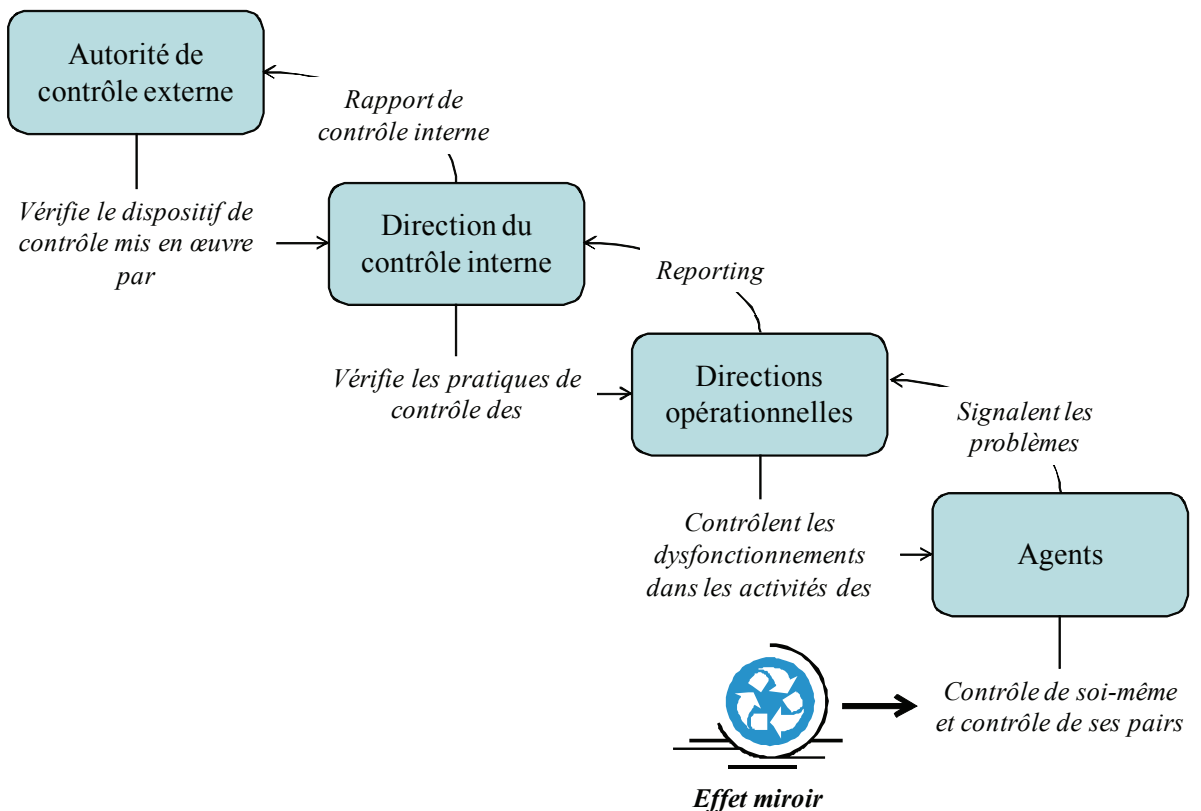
Autorité de contrôle externe

Rapport de contrôle interne

Vérifie le dispositif de contrôle mis en œuvre par

Direction du contrôle interne

Reporting

Vérifie les pratiques de contrôle des

Directions opérationnelles

Signalent les problèmes

Contrôlent les dysfonctionnements dans les activités des

Agents

Contrôle de soi-même et contrôle de ses pairs

Effet miroir